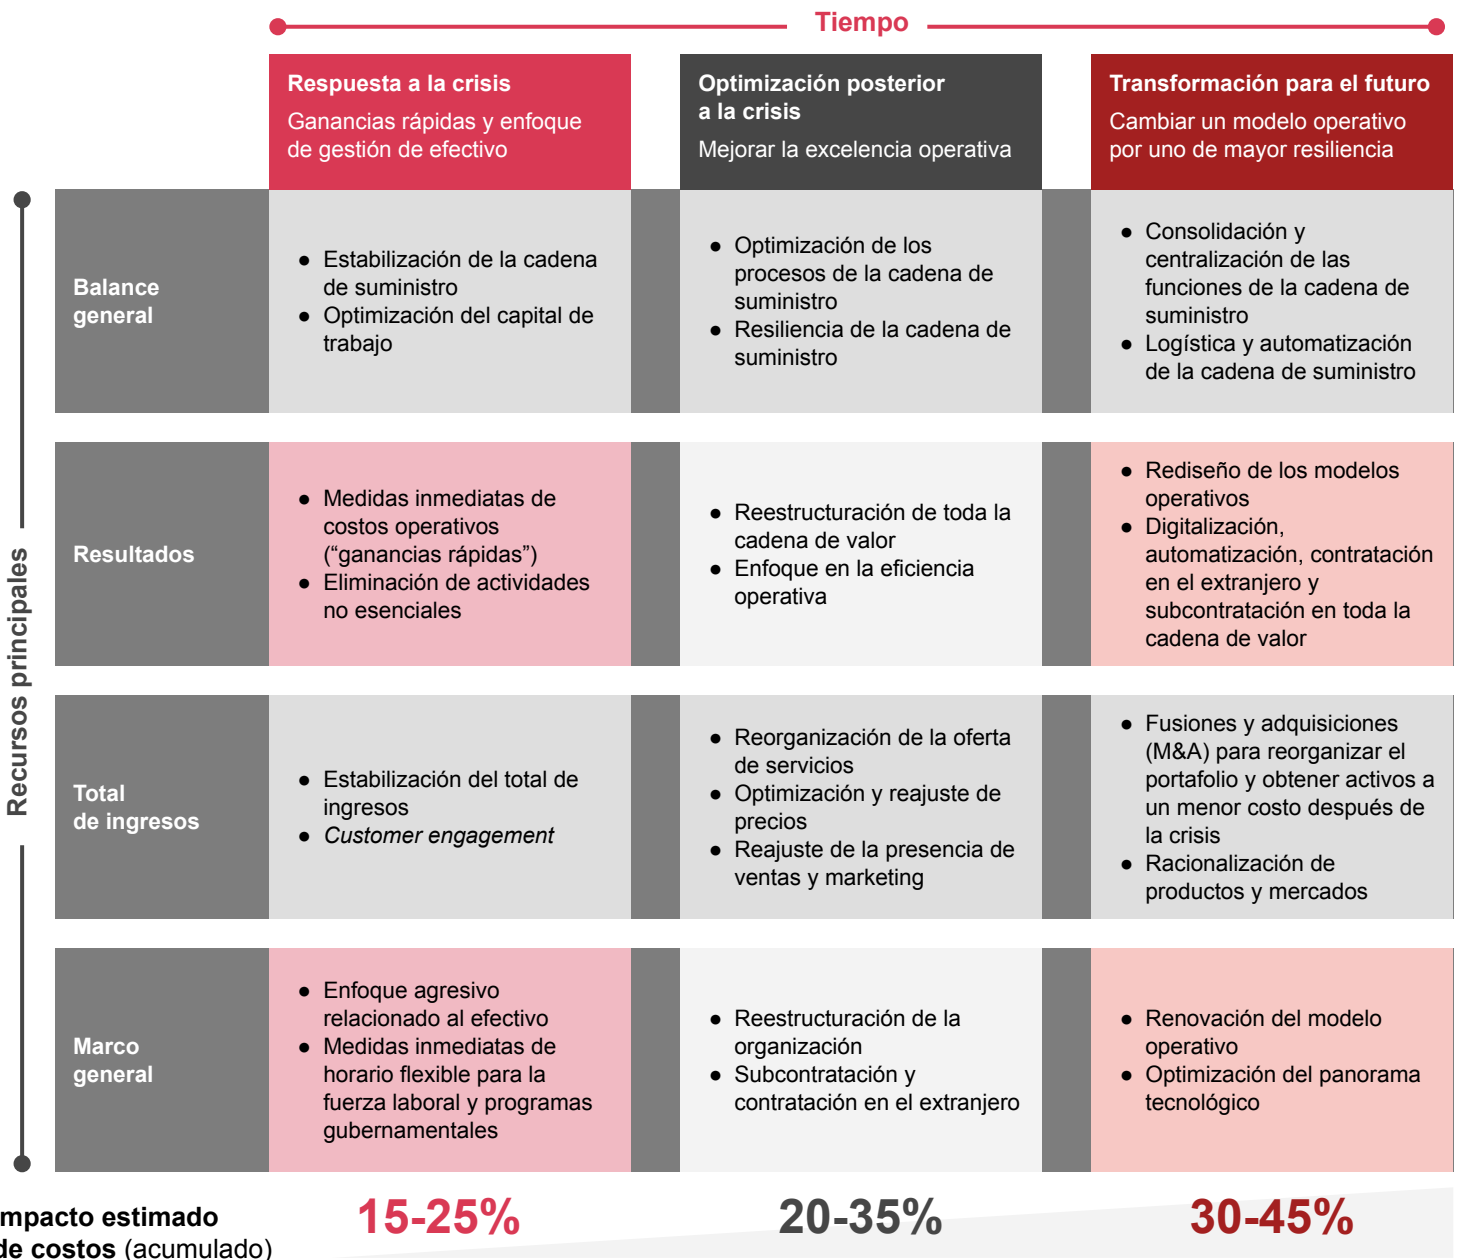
Tiempo

| | Respuesta a la crisis<br>Ganancias rápidas y enfoque de gestión de efectivo | Optimización posterior a la crisis<br>Mejorar la excelencia operativa | Transformación para el futuro<br>Cambiar un modelo operativo por uno de mayor resiliencia |
|---|---|---|---|
| Balance general | • Estabilización de la cadena de suministro<br>• Optimización del capital de trabajo | • Optimización de los procesos de la cadena de suministro<br>• Resiliencia de la cadena de suministro | • Consolidación y centralización de las funciones de la cadena de suministro<br>• Logística y automatización de la cadena de suministro |
| Resultados | • Medidas inmediatas de costos operativos (“ganancias rápidas”)<br>• Eliminación de actividades no esenciales | • Reestructuración de toda la cadena de valor<br>• Enfoque en la eficiencia operativa | • Rediseño de los modelos operativos<br>• Digitalización, automatización, contratación en el extranjero y subcontratación en toda la cadena de valor |
| Total de ingresos | • Estabilización del total de ingresos<br>• *Customer engagement* | • Reorganización de la oferta de servicios<br>• Optimización y reajuste de precios<br>• Reajuste de la presencia de ventas y marketing | • Fusiones y adquisiciones (M&A) para reorganizar el portafolio y obtener activos a un menor costo después de la crisis<br>• Racionalización de productos y mercados |
| Marco general | • Enfoque agresivo relacionado al efectivo<br>• Medidas inmediatas de horario flexible para la fuerza laboral y programas gubernamentales | • Reestructuración de la organización<br>• Subcontratación y contratación en el extranjero | • Renovación del modelo operativo<br>• Optimización del panorama tecnológico |

Recursos principales

mpacto estimado de costos (acumulado)

15-25%

20-35%

30-45%